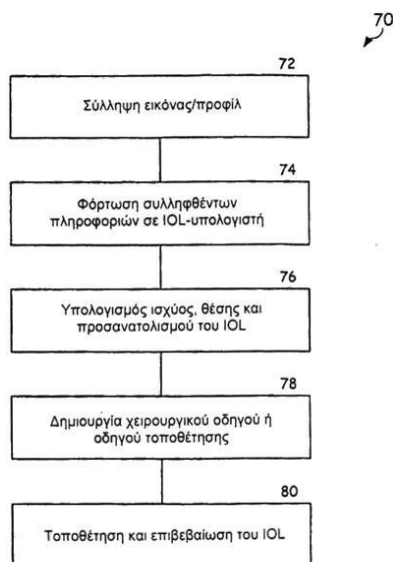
70

72

Σύλληψη εικόνας/προφίλ

74

Φόρτωση συλληφθέντων πληροφοριών σε IOL-υπολογιστή

76

Υπολογισμός ισχύος, θέσης και προσανατολισμού του IOL

78

Δημιουργία χειρουργικού οδηγού ή οδηγού τοποθέτησης

80

Τοποθέτηση και επιβεβαίωση του IOL